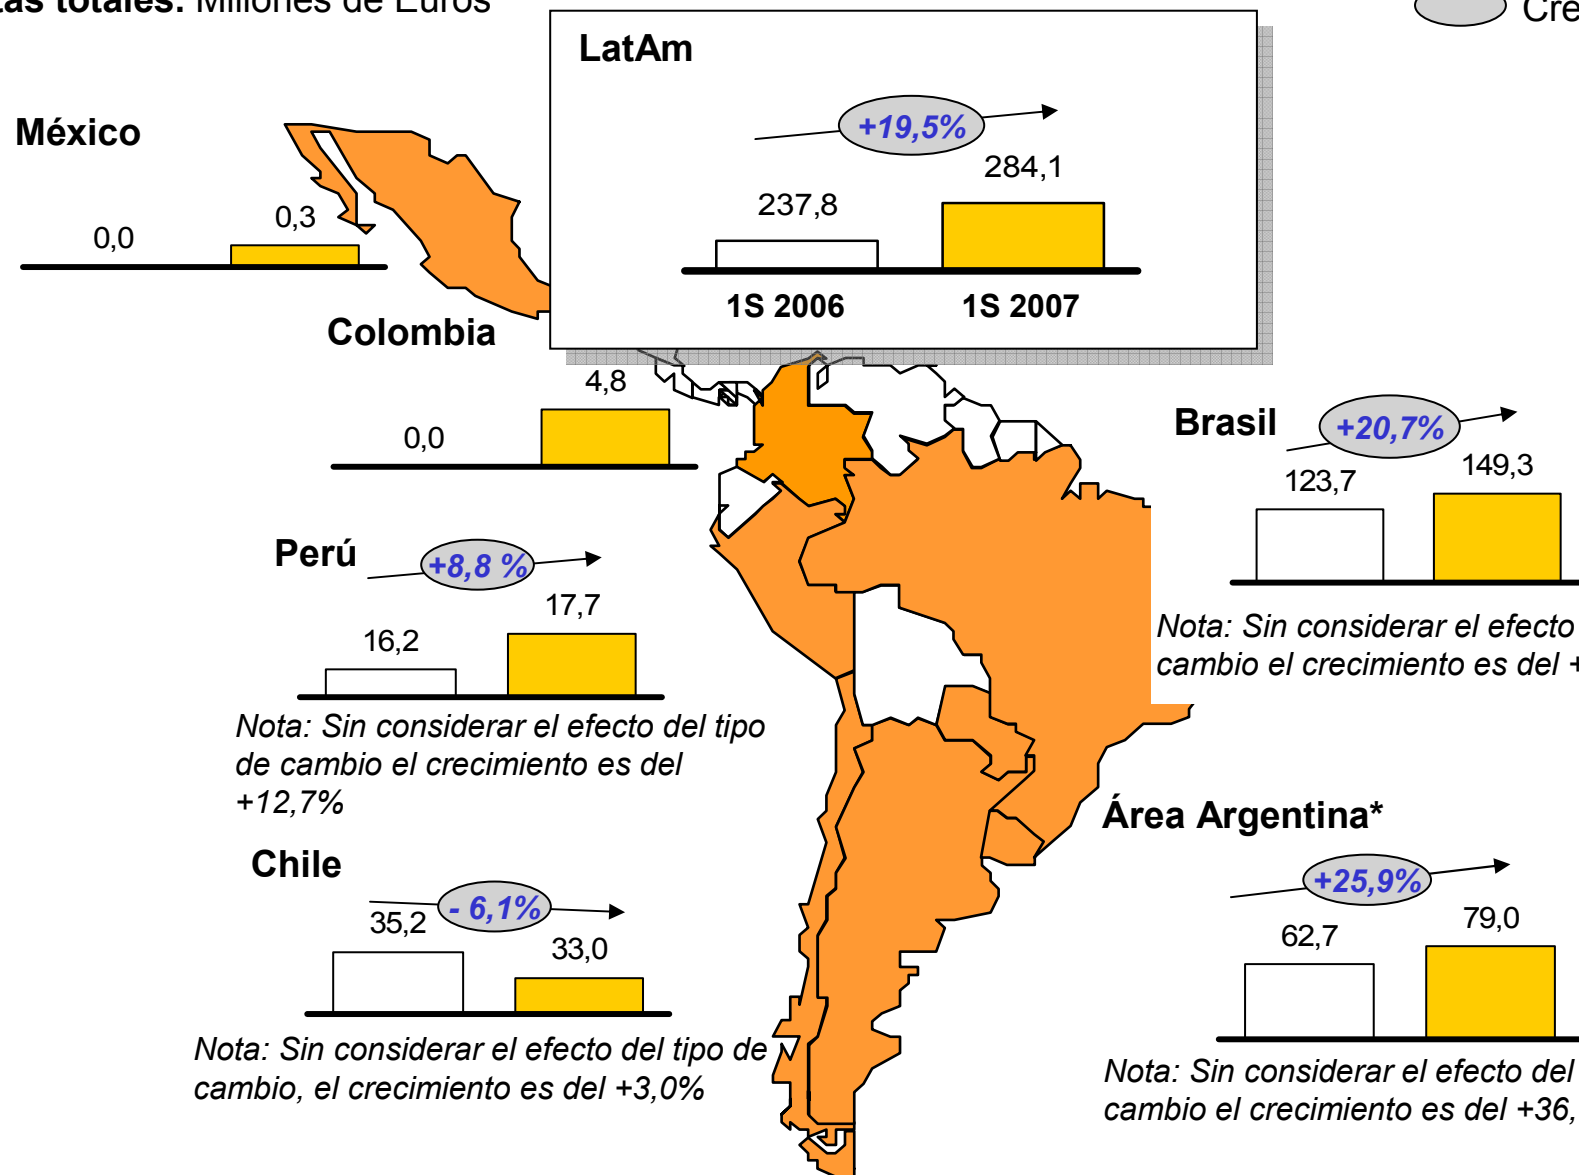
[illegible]as totales: Millones de Euros

Cre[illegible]

LatAm

+19,5%

284,1

237,8

1S 2006 1S 2007

México

0,3

0,0

Colombia

4,8

0,0

Brasil +20,7%

149,3

123,7

Nota: Sin considerar el efecto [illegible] cambio el crecimiento es del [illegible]

Perú +8,8 %

17,7

16,2

Nota: Sin considerar el efecto del tipo de cambio el crecimiento es del +12,7%

Área Argentina*

+25,9%

79,0

62,7

Nota: Sin considerar el efecto del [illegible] cambio el crecimiento es del +36,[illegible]

Chile

- 6,1%

35,2

33,0

Nota: Sin considerar el efecto del tipo de cambio, el crecimiento es del +3,0%